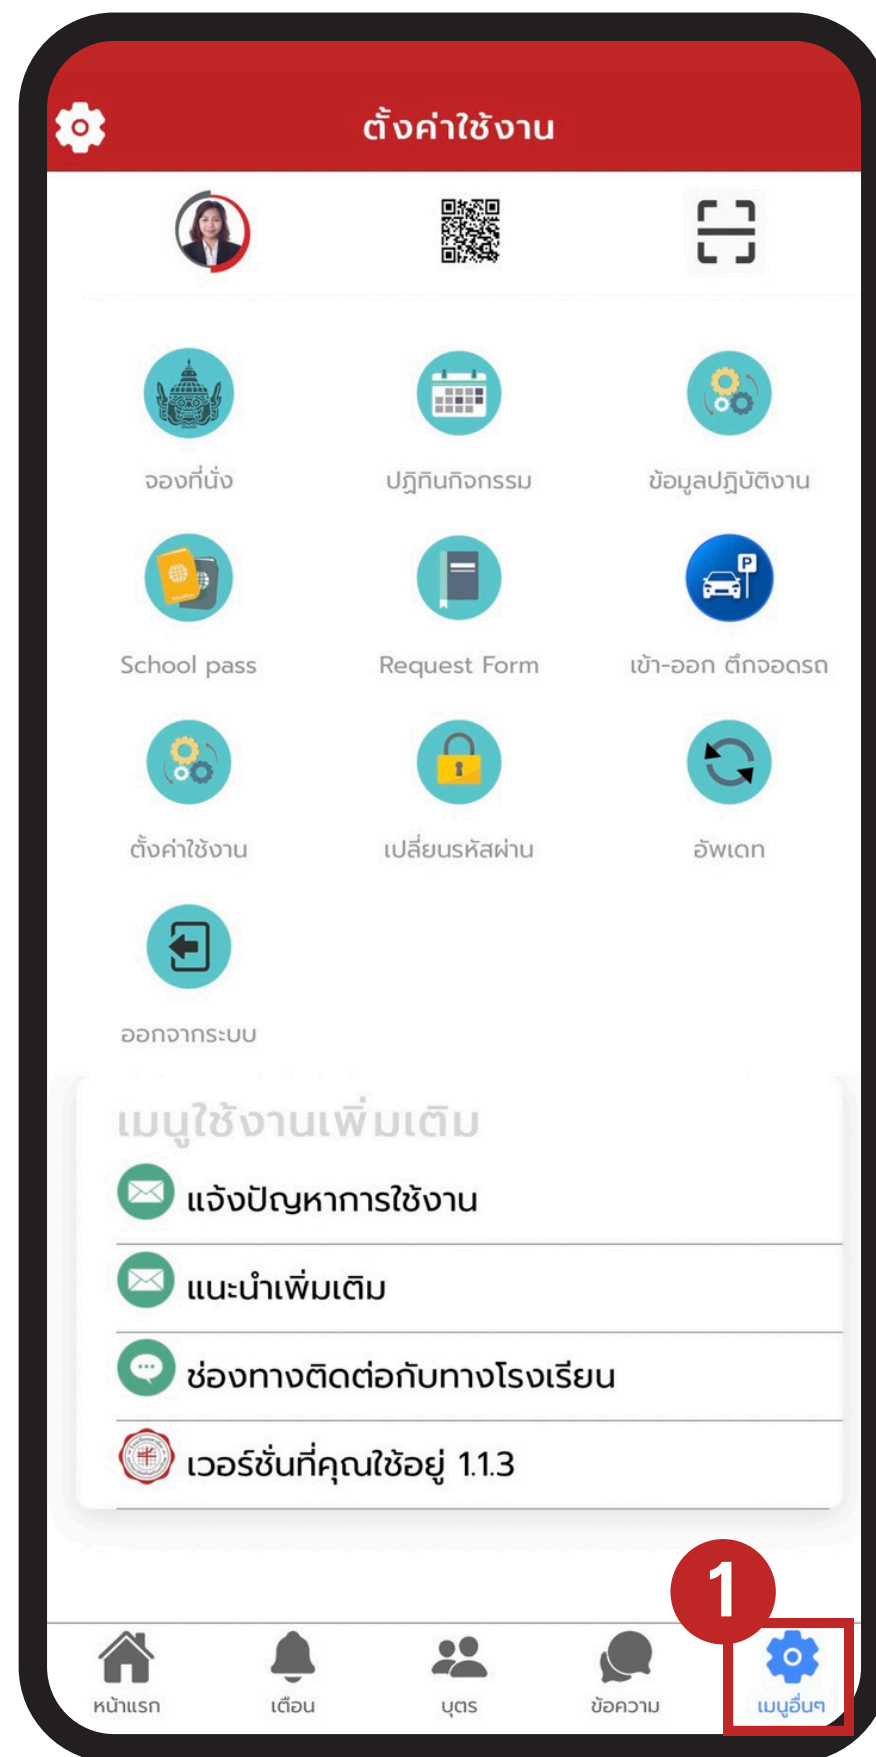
ตั้งค่าใช้งาน

จองที่นั่ง

ปฏิทินกิจกรรม

ข้อมูลปฏิบัติงาน

School pass

Request Form

เข้า-ออก ตึกจอดรถ

ตั้งค่าใช้งาน

เปลี่ยนรหัสผ่าน

อัพเดท

ออกจากระบบ

เมนูใช้งานเพิ่มเติม

แจ้งปัญหาการใช้งาน

แนะนำเพิ่มเติม

ช่องทางติดต่อกับทางโรงเรียน

เวอร์ชั่นที่คุณใช้อยู่ 1.1.3

1

หน้าแรก

เตือน

บุตร

ข้อความ

เมนูอื่นๆ